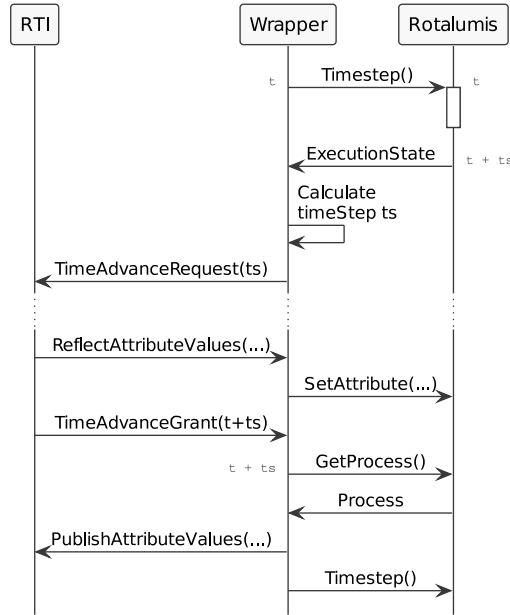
RTI

Wrapper

Rotalumis

t

Timestep()

t

ExecutionState

t + ts

Calculate timeStep ts

TimeAdvanceRequest(ts)

ReflectAttributeValues(...)

SetAttribute(...)

TimeAdvanceGrant(t+ts)

t + ts

GetProcess()

Process

PublishAttributeValues(...)

Timestep()